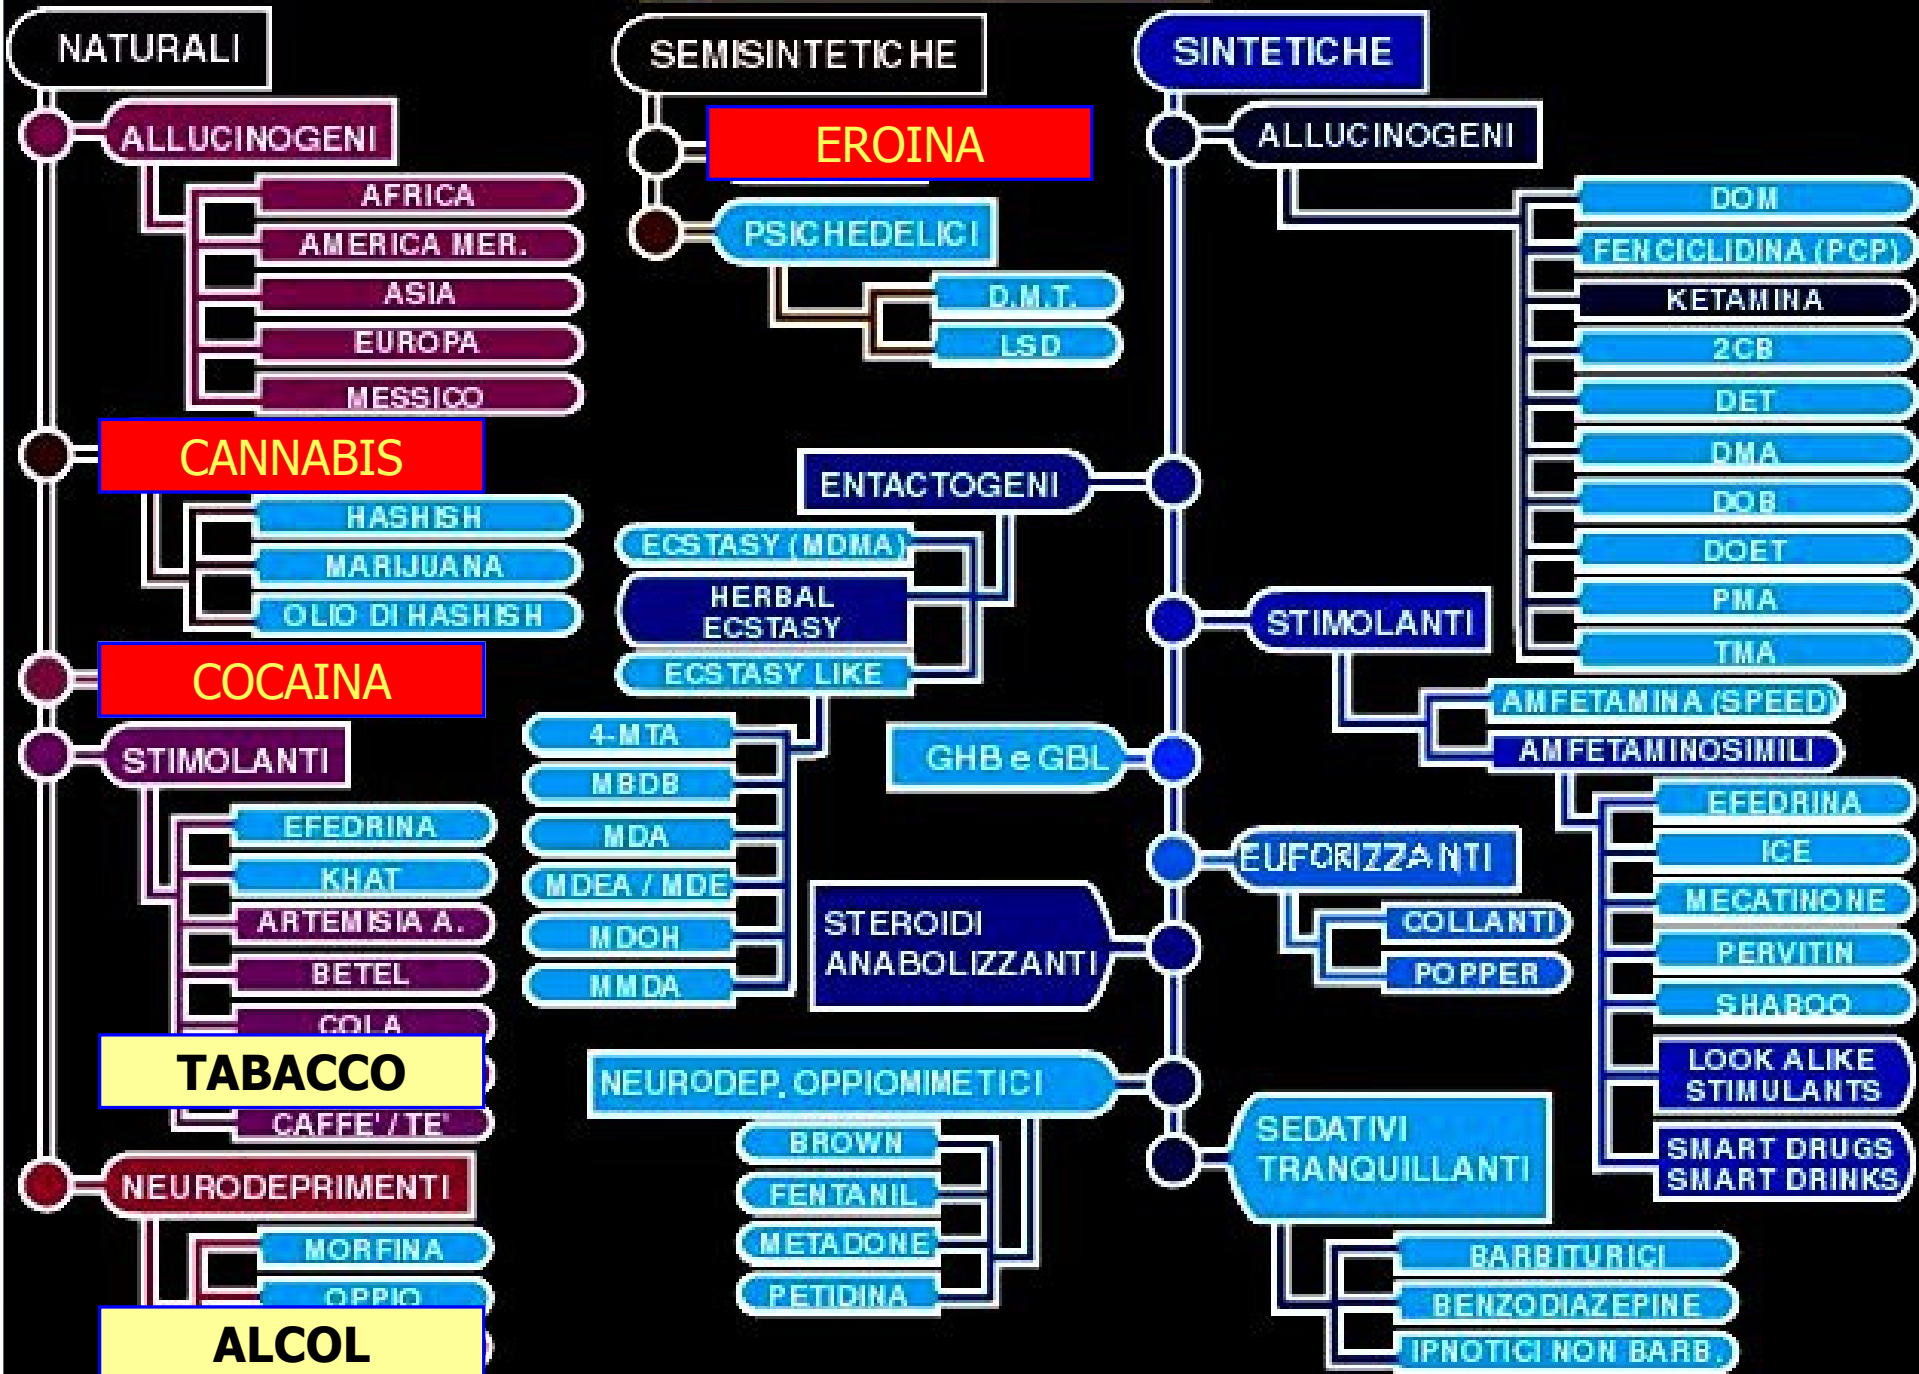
NATURALI

ALLUCINOGENI

AFRICA

AMERICA MER.

ASIA

EUROPA

MESSICO

CANNABIS

HASHISH

MARIJUANA

OLIO DI HASHISH

COCAINA

STIMOLANTI

EFEDRINA

KHAT

ARTEMISIA A.

BETEL

COLA

TABACCO

CAFFE' / TE'

NEURODEPRIMENTI

MORFINA

OPPIO

ALCOL

SEMISINTETICHE

EROINA

PSICHEDELICI

D.M.T.

LSD

ENTACTOGENI

ECSTASY (MDMA)

HERBAL ECSTASY

ECSTASY LIKE

4-MTA

MBDB

MDA

MDEA / MDE

MDOH

MMDA

GHB e GBL

STEROIDI ANABOLIZZANTI

NEURODEP. OPPIOMIMETICI

BROWN

FENTANIL

METADONE

PETIDINA

SINTETICHE

ALLUCINOGENI

DOM

FENCICLIDINA (PCP)

KETAMINA

2CB

DET

DMA

DOB

DOET

PMA

TMA

STIMOLANTI

AMFETAMINA (SPEED)

AMFETAMINOSIMILI

EFEDRINA

ICE

MECATINONE

PERVITIN

SHABOO

LOOK ALIKE STIMULANTS

SMART DRUGS SMART DRINKS

EUFORIZZANTI

COLLANTI

POPPER

SEDATIVI TRANQUILLANTI

BARBITURICI

BENZODIAZEPINE

IPNOTICI NON BARB.